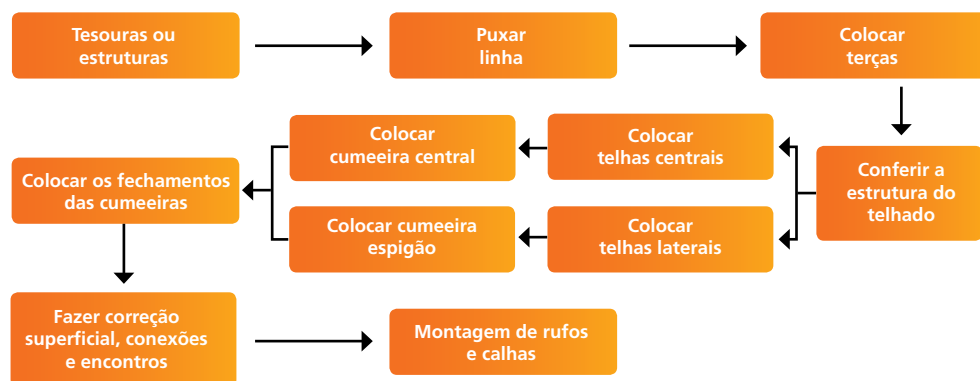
Tesouras ou estruturas

Puxar linha

Colocar terças

Conferir a estrutura do telhado

Colocar telhas centrais

Colocar telhas laterais

Colocar cumeeira central

Colocar cumeeira espigão

Colocar os fechamentos das cumeeiras

Fazer correção superficial, conexões e encontros

Montagem de rufos e calhas